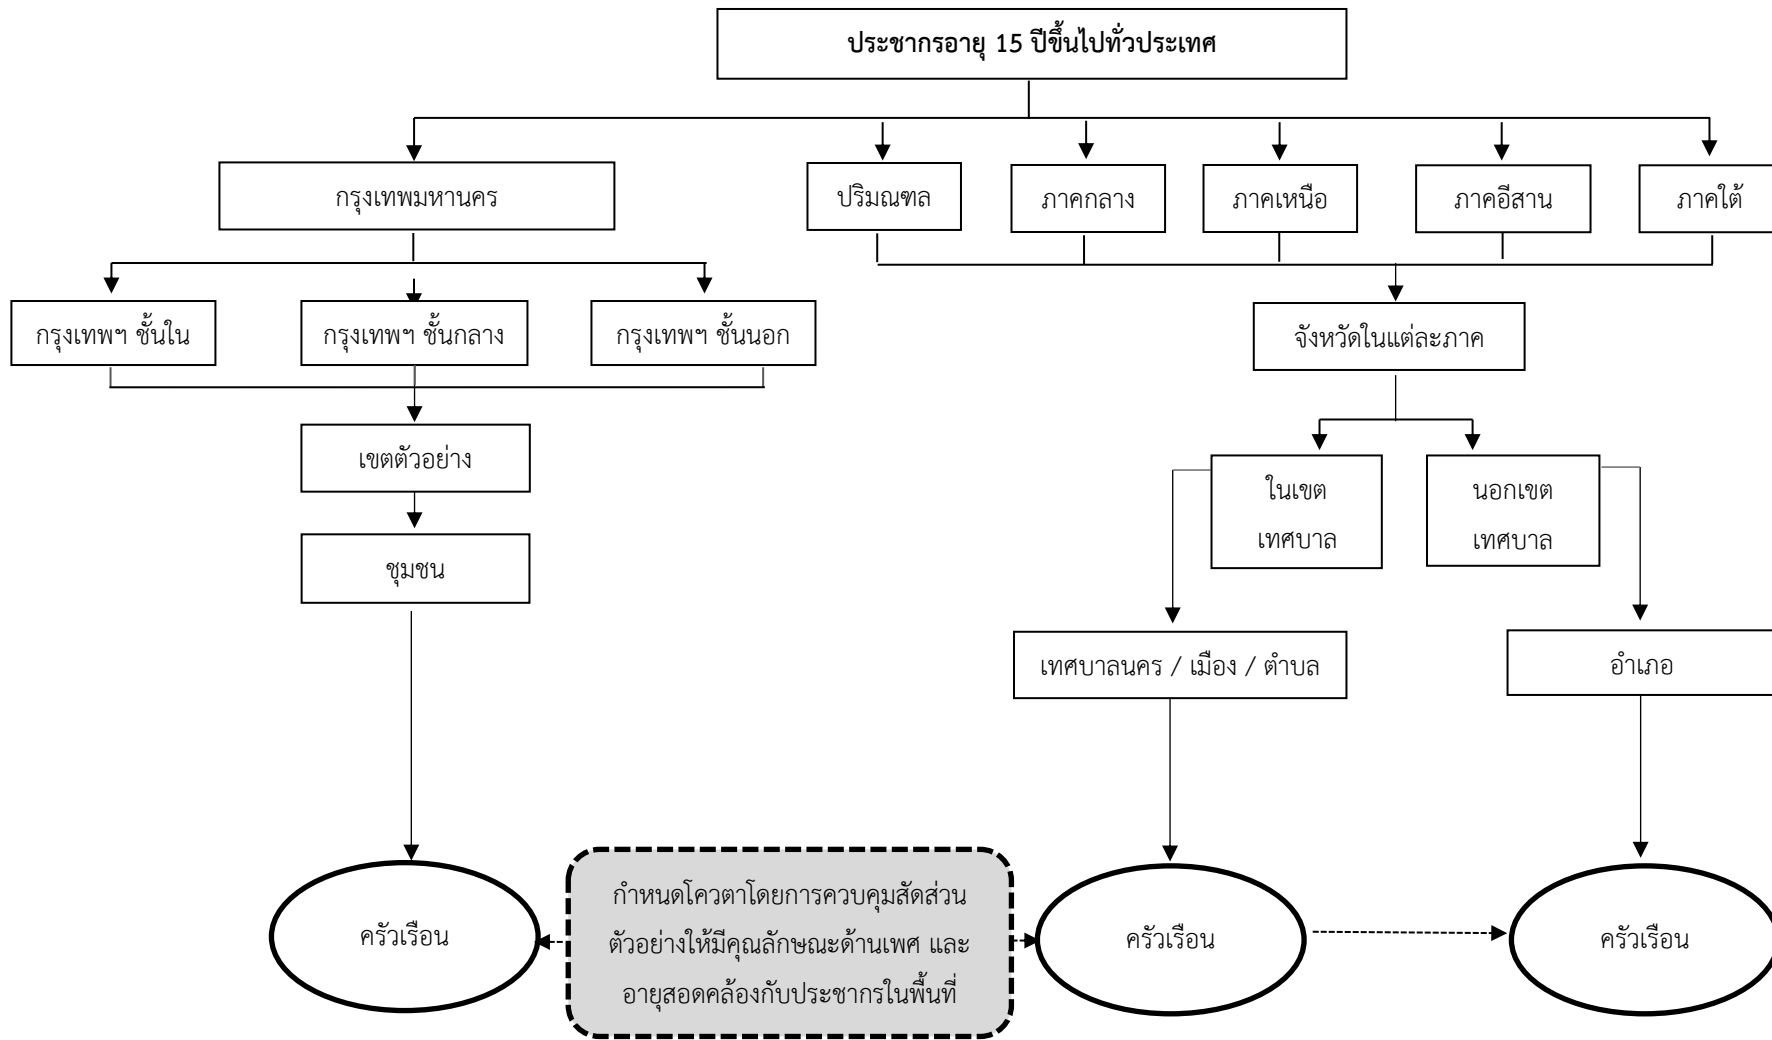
ประชากรอายุ 15 ปีขึ้นไปทั่วประเทศ

กรุงเทพมหานคร

ปริมณฑล

ภาคกลาง

ภาคเหนือ

ภาคอีสาน

ภาคใต้

กรุงเทพฯ ชั้นใน

กรุงเทพฯ ชั้นกลาง

กรุงเทพฯ ชั้นนอก

จังหวัดในแต่ละภาค

เขตตัวอย่าง

ในเขต เทศบาล

นอกเขต เทศบาล

ชุมชน

เทศบาลนคร / เมือง / ตำบล

อำเภอ

ครัวเรือน

กำหนดโควตาโดยการควบคุมสัดส่วนตัวอย่างให้มีคุณลักษณะด้านเพศ และอายุสอดคล้องกับประชากรในพื้นที่

ครัวเรือน

ครัวเรือน